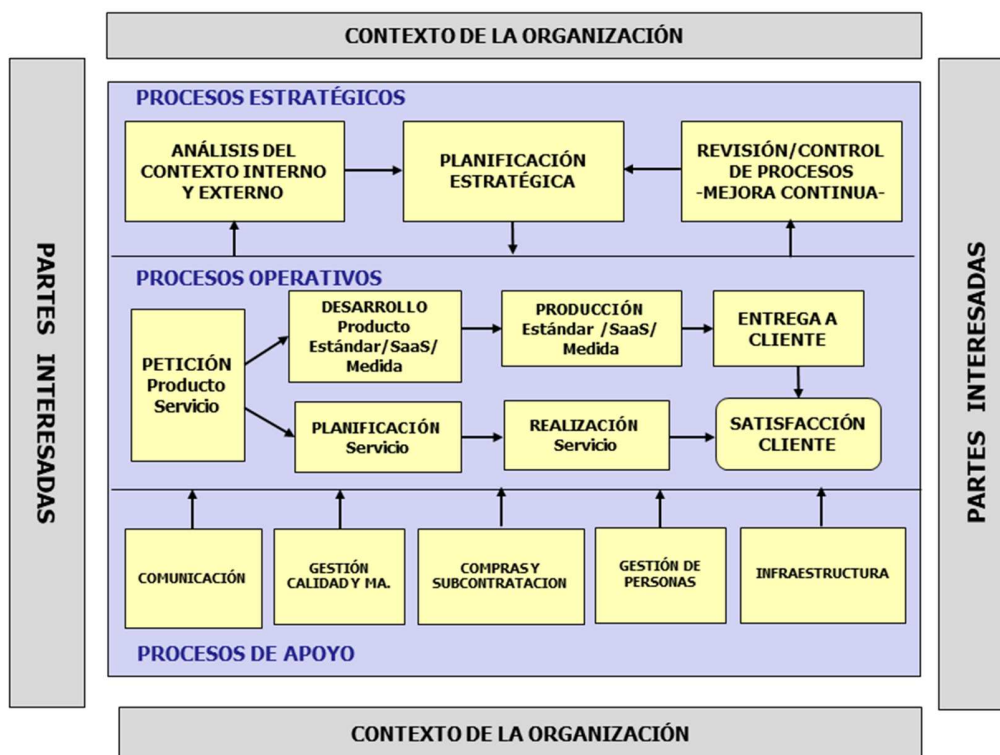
CONTEXTO DE LA ORGANIZACIÓN

PARTES INTERESADAS

PROCESOS ESTRATÉGICOS

ANÁLISIS DEL CONTEXTO INTERNO Y EXTERNO

PLANIFICACIÓN ESTRATÉGICA

REVISIÓN/CONTROL DE PROCESOS -MEJORA CONTINUA-

PROCESOS OPERATIVOS

PETICIÓN Producto Servicio

DESARROLLO Producto Estándar/SaaS/ Medida

PRODUCCIÓN Estándar /SaaS/ Medida

ENTREGA A CLIENTE

PLANIFICACIÓN Servicio

REALIZACIÓN Servicio

SATISFACCIÓN CLIENTE

COMUNICACIÓN

GESTIÓN CALIDAD Y MA.

COMPRAS Y SUBCONTRATACION

GESTIÓN DE PERSONAS

INFRAESTRUCTURA

PROCESOS DE APOYO

PARTES INTERESADAS

CONTEXTO DE LA ORGANIZACIÓN